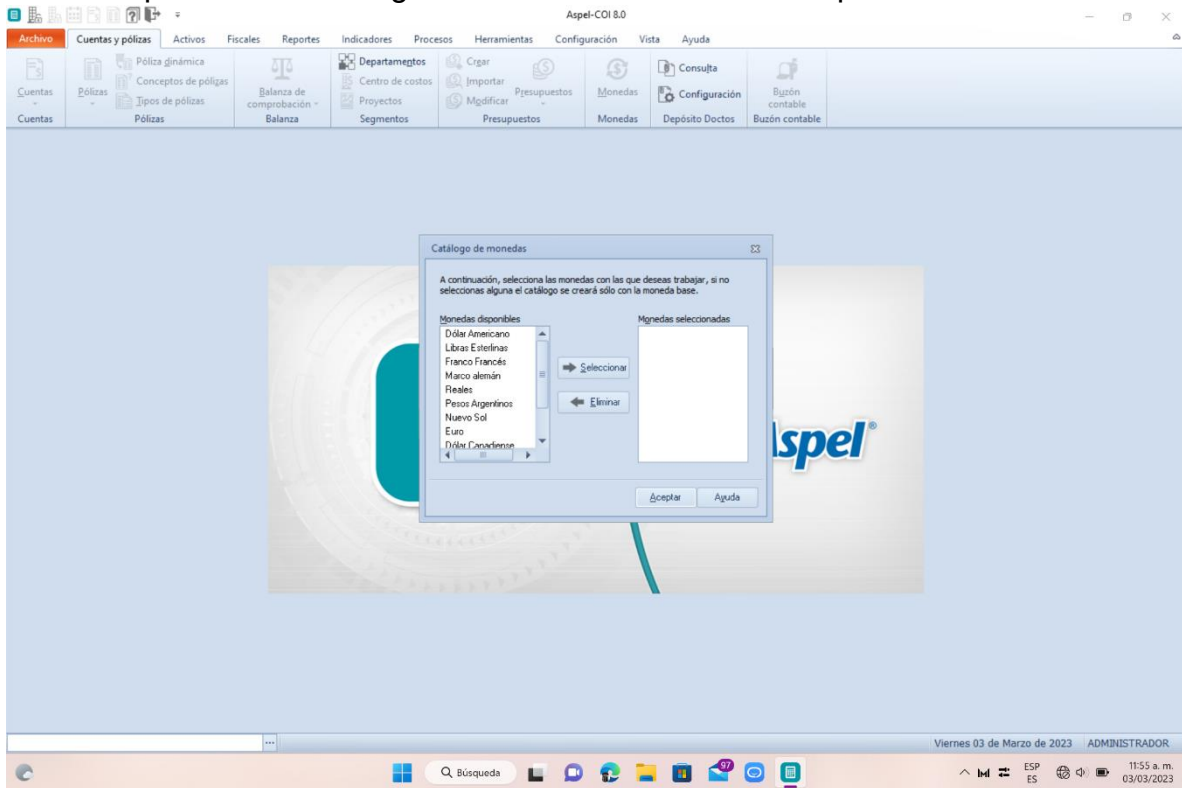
Aspel-COI 8.0

Archivo | Cuentas y pólizas | Activos | Fiscales | Reportes | Indicadores | Procesos | Herramientas | Configuración | Vista | Ayuda

Cuentas
Pólizas
Póliza dinámica
Conceptos de pólizas
Tipos de pólizas
Pólizas
Balanza de comprobación
Balanza
Departamentos
Centro de costos
Proyectos
Segmentos
Crear
Importar
Modificar
Presupuestos
Presupuestos
Monedas
Monedas
Consulta
Configuración
Depósito Doctos
Buzón contable
Buzón contable

Catálogo de monedas

A continuación, selecciona las monedas con las que deseas trabajar, si no seleccionas alguna el catálogo se creará sólo con la moneda base.

Monedas disponibles
Dólar Americano
Libras Esterlinas
Franco Francés
Marco alemán
Reales
Pesos Argentinos
Nuevo Sol
Euro
Dólar Canadiense

Seleccionar
Eliminar

Monedas seleccionadas

Aceptar
Ayuda

Aspel®

Viernes 03 de Marzo de 2023 ADMINISTRADOR

Búsqueda
97
ESP ES
11:55 a. m.
03/03/2023